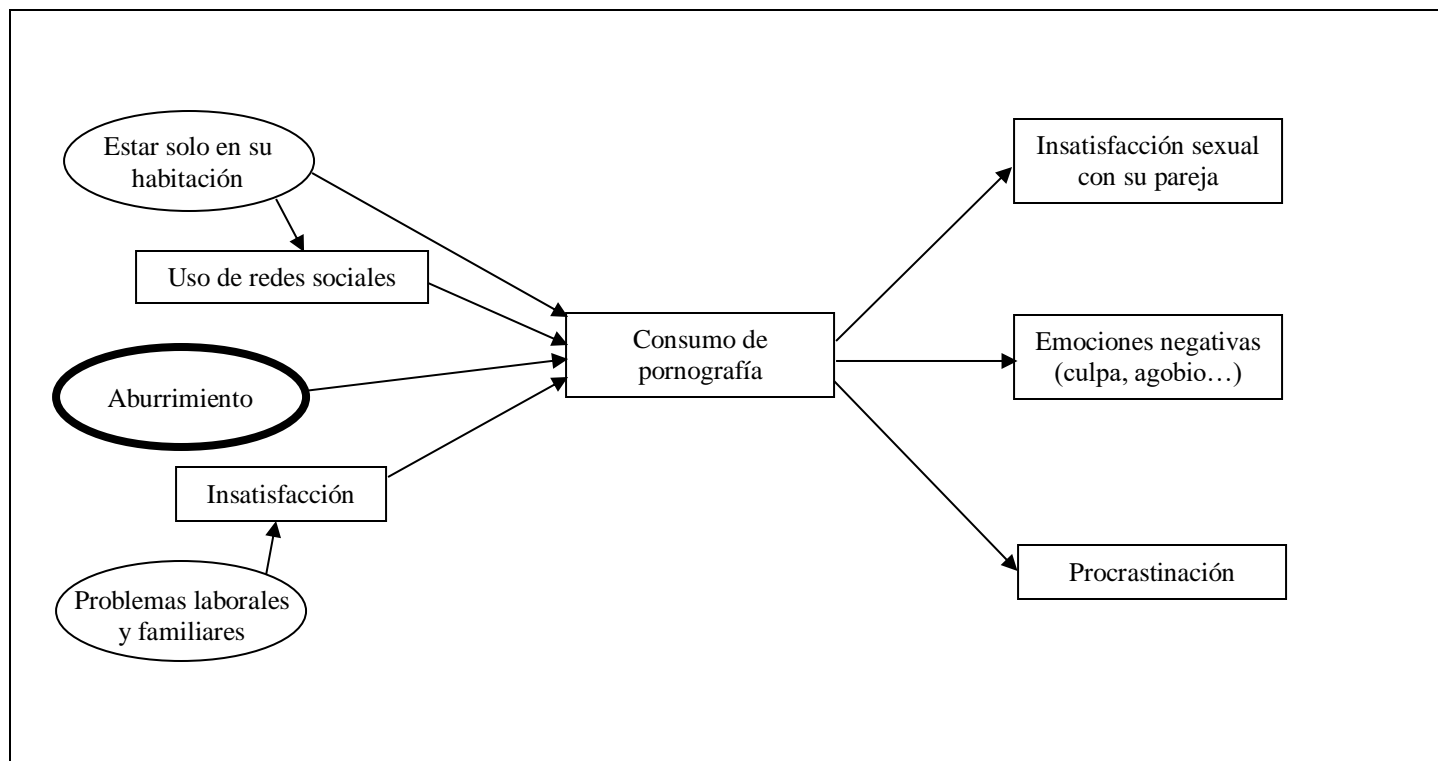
Estar solo en su habitación

Uso de redes sociales

Aburrimiento

Insatisfacción

Problemas laborales y familiares

Consumo de pornografía

Insatisfacción sexual con su pareja

Emociones negativas (culpa, agobio…)

Procrastinación